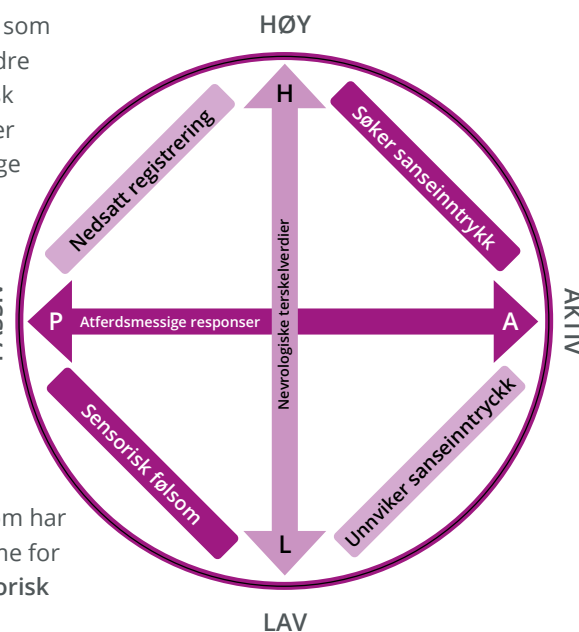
som
dre
k
er
ge

HØY

H

Nedsatt registrering

Søker sanseinntrykk

Nevrologiske terskelverdier

P

Atferdsmessige responser

A

AKTIV

Sensorisk følsom

Unnviker sanseinntryckk

L

LAV

om har
ne for
orisk